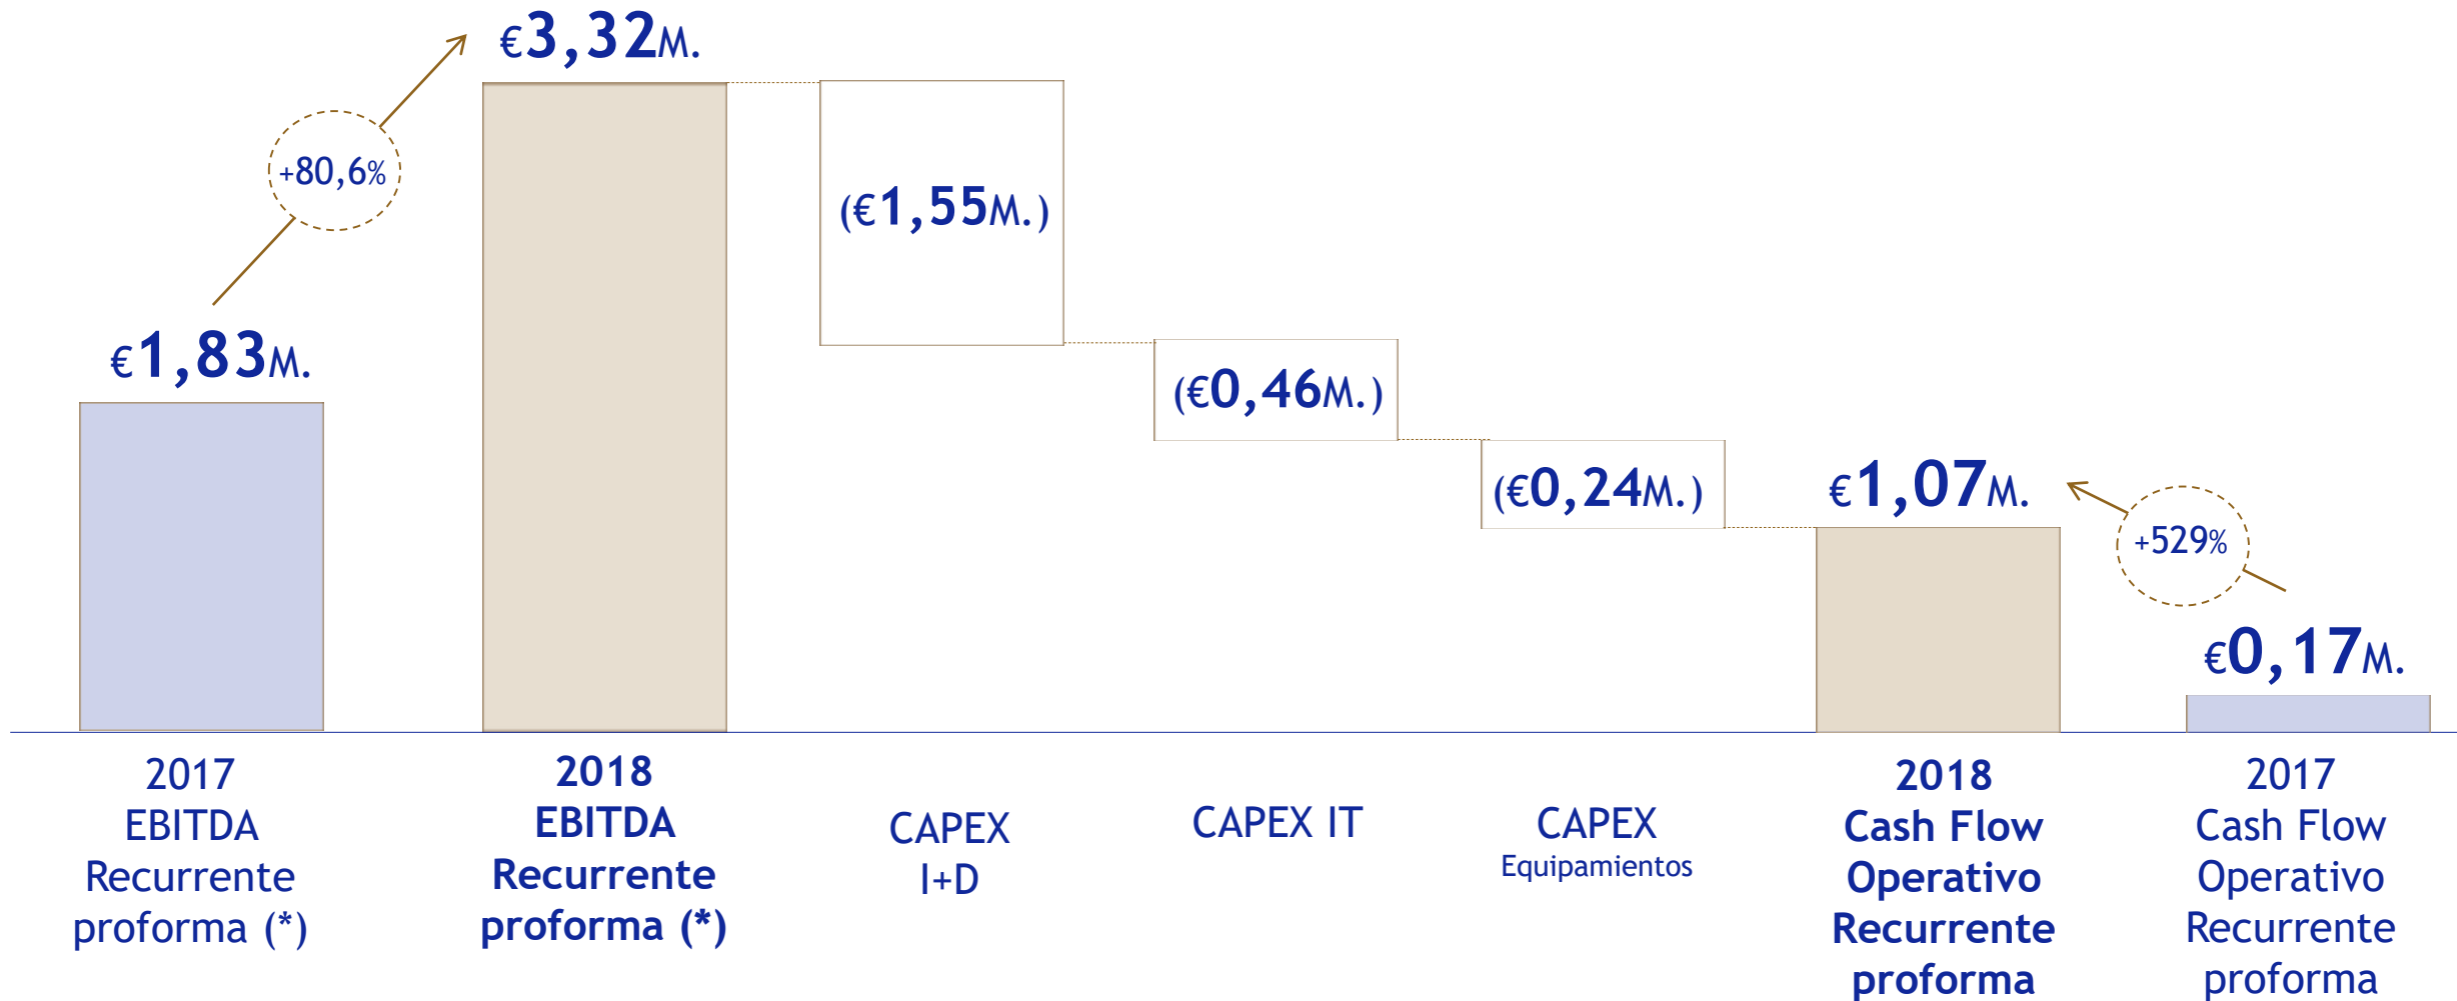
€3,32M.

+80,6%

€1,83M.

(€1,55M.)

(€0,46M.)

(€0,24M.)

€1,07M.

+529%

€0,17M.

2017 EBITDA Recurrente proforma (*)

2018 EBITDA Recurrente proforma (*)

CAPEX I+D

CAPEX IT

CAPEX Equipamientos

2018 Cash Flow Operativo Recurrente proforma

2017 Cash Flow Operativo Recurrente proforma